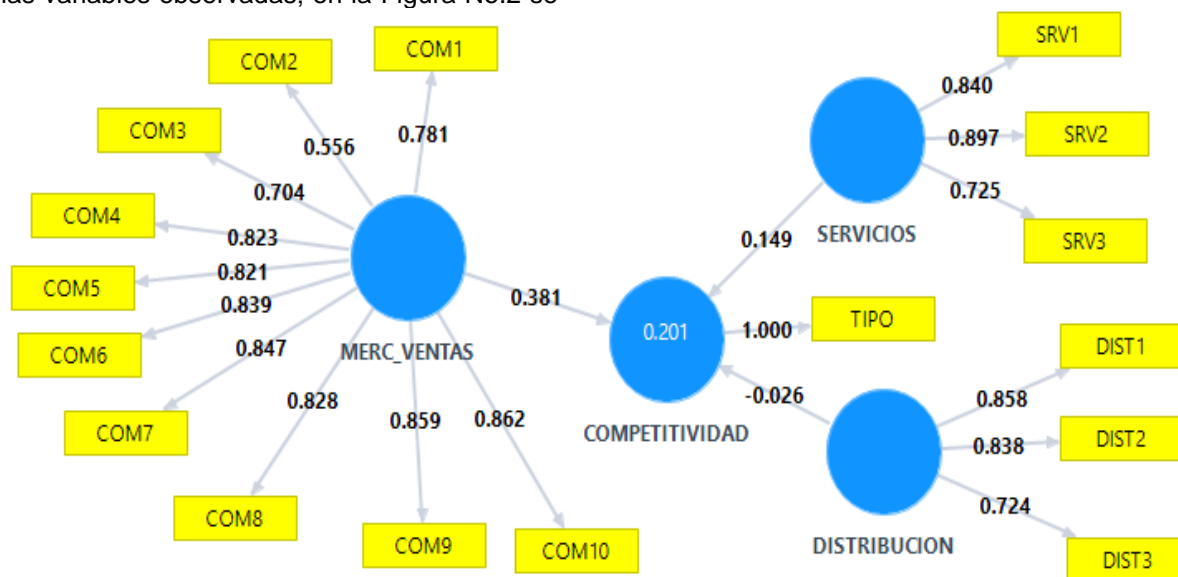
las variables observadas, en la Figura No.2 se

COM2
COM1
COM3
COM4
COM5
COM6
COM7
COM8
COM9
COM10
0.556
0.781
0.704
0.823
0.821
0.839
0.847
0.828
0.859
0.862
MERC_VENTAS
0.381
0.201
COMPETITIVIDAD
1.000
TIPO
0.149
SERVICIOS
SRV1
SRV2
SRV3
0.840
0.897
0.725
-0.026
DISTRIBUCION
DIST1
DIST2
DIST3
0.858
0.838
0.724